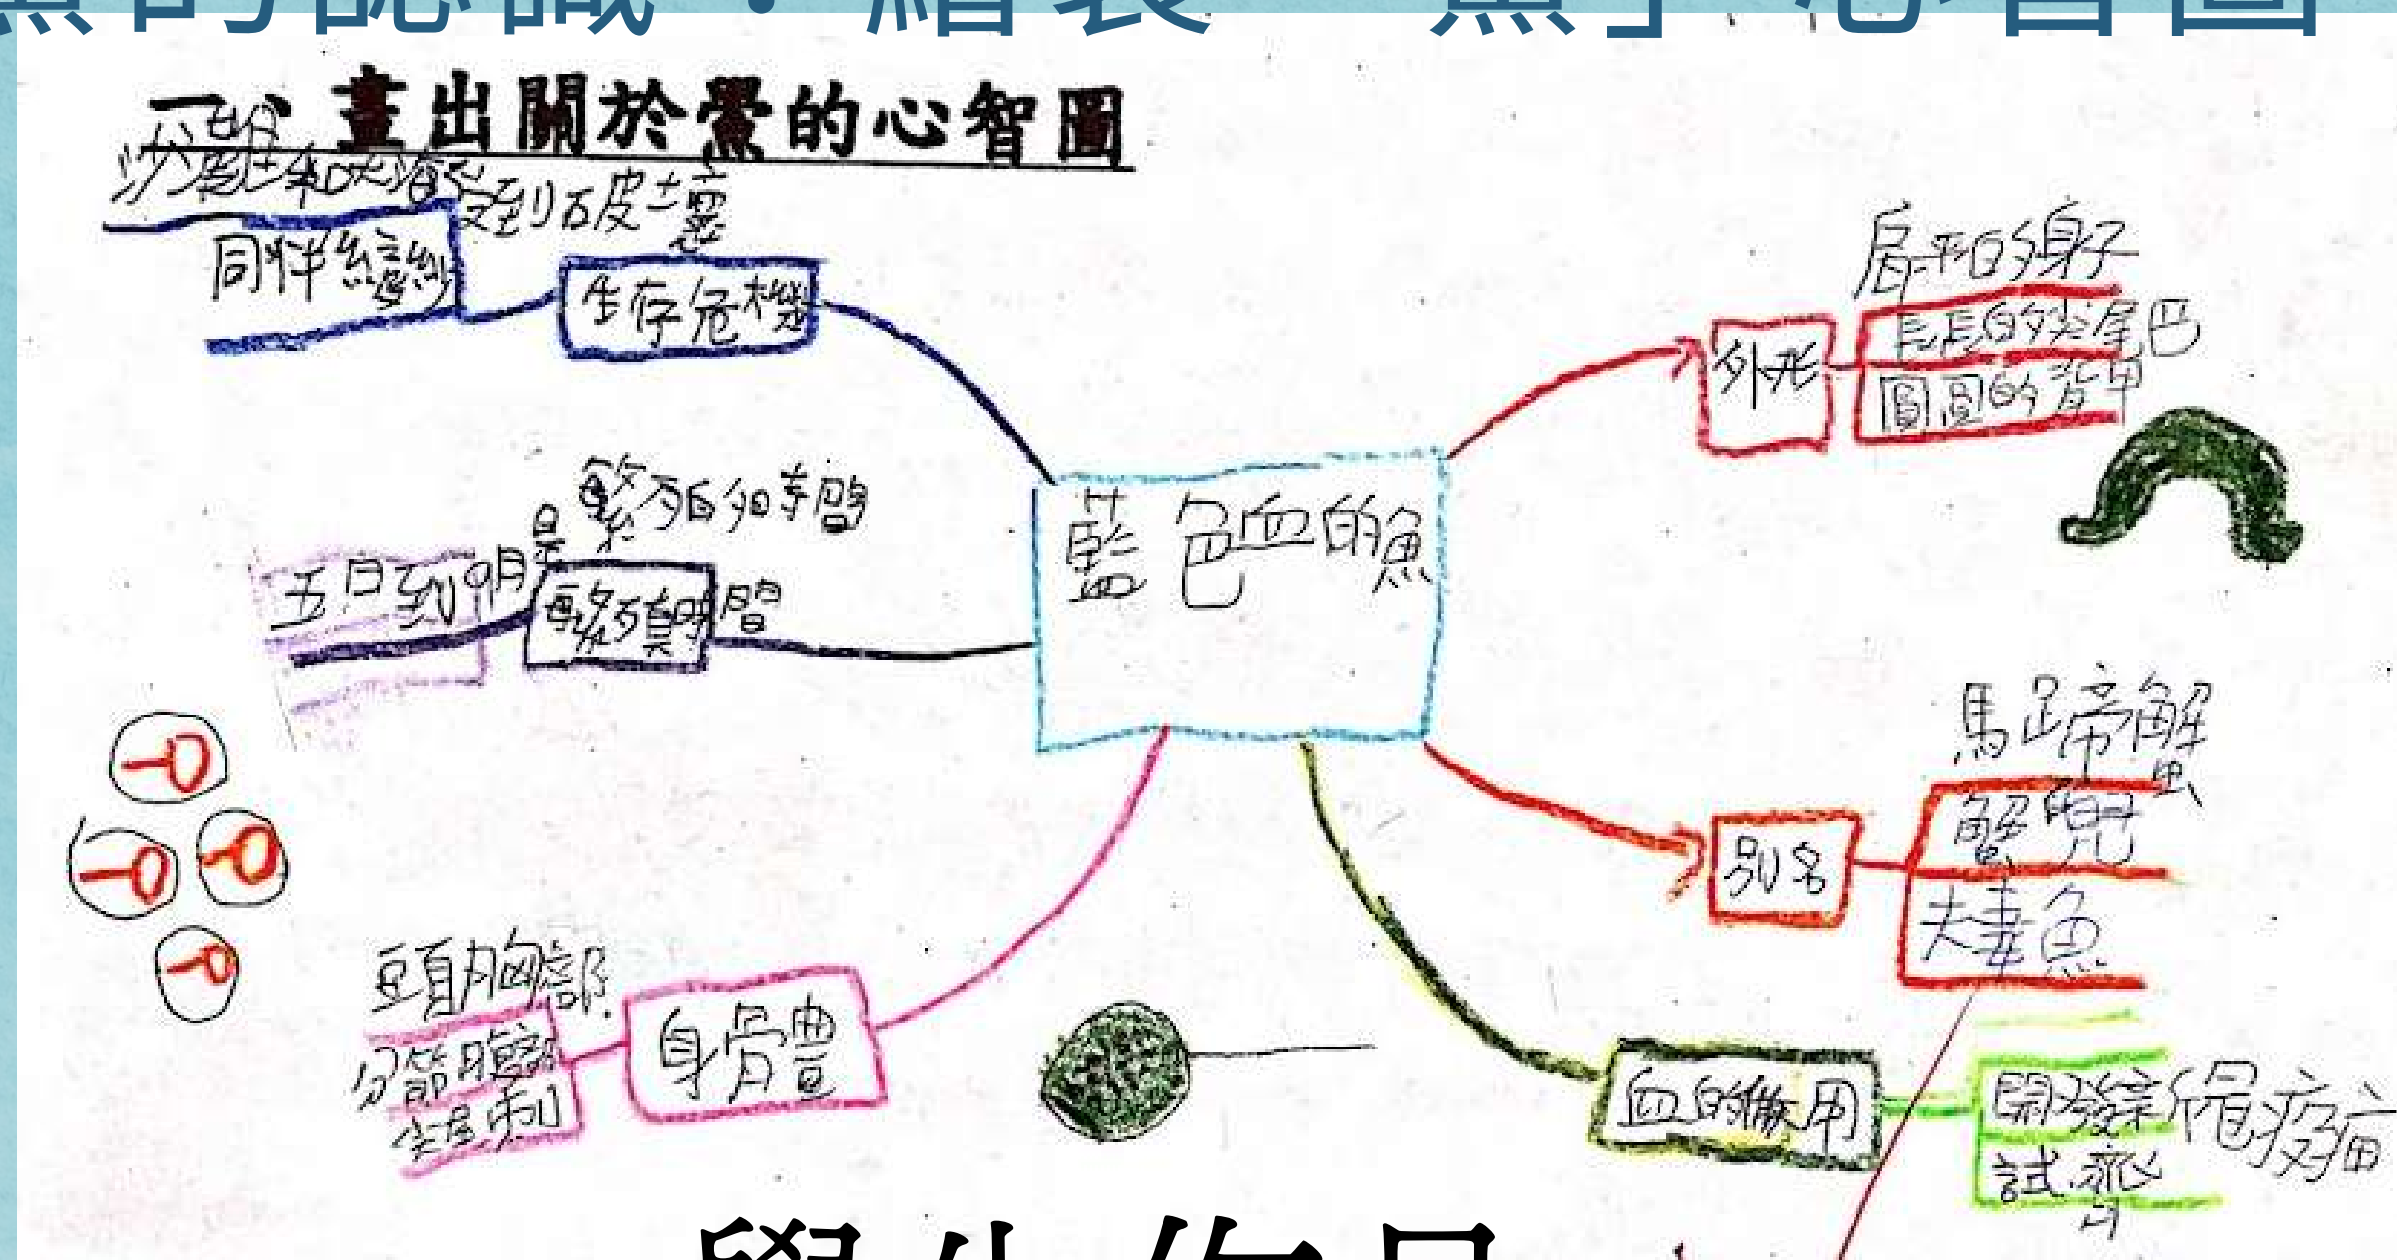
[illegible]的認識：繪製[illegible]鱟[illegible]心智圖

畫出關於鱟的心智圖

藍色血的鱟

生存危機
同伴變少
沙灘和水資遭到破壞

繁殖時間
五月到八月是繁殖的季節

身體
頭胸部
分節腹部
尖尾刺

外形
扁平的身子
長長的尖尾巴
圓圓的背甲

別名
馬蹄蟹
鱟鬼
夫妻魚

血的用
開發新偏疫苗
試劑

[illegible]